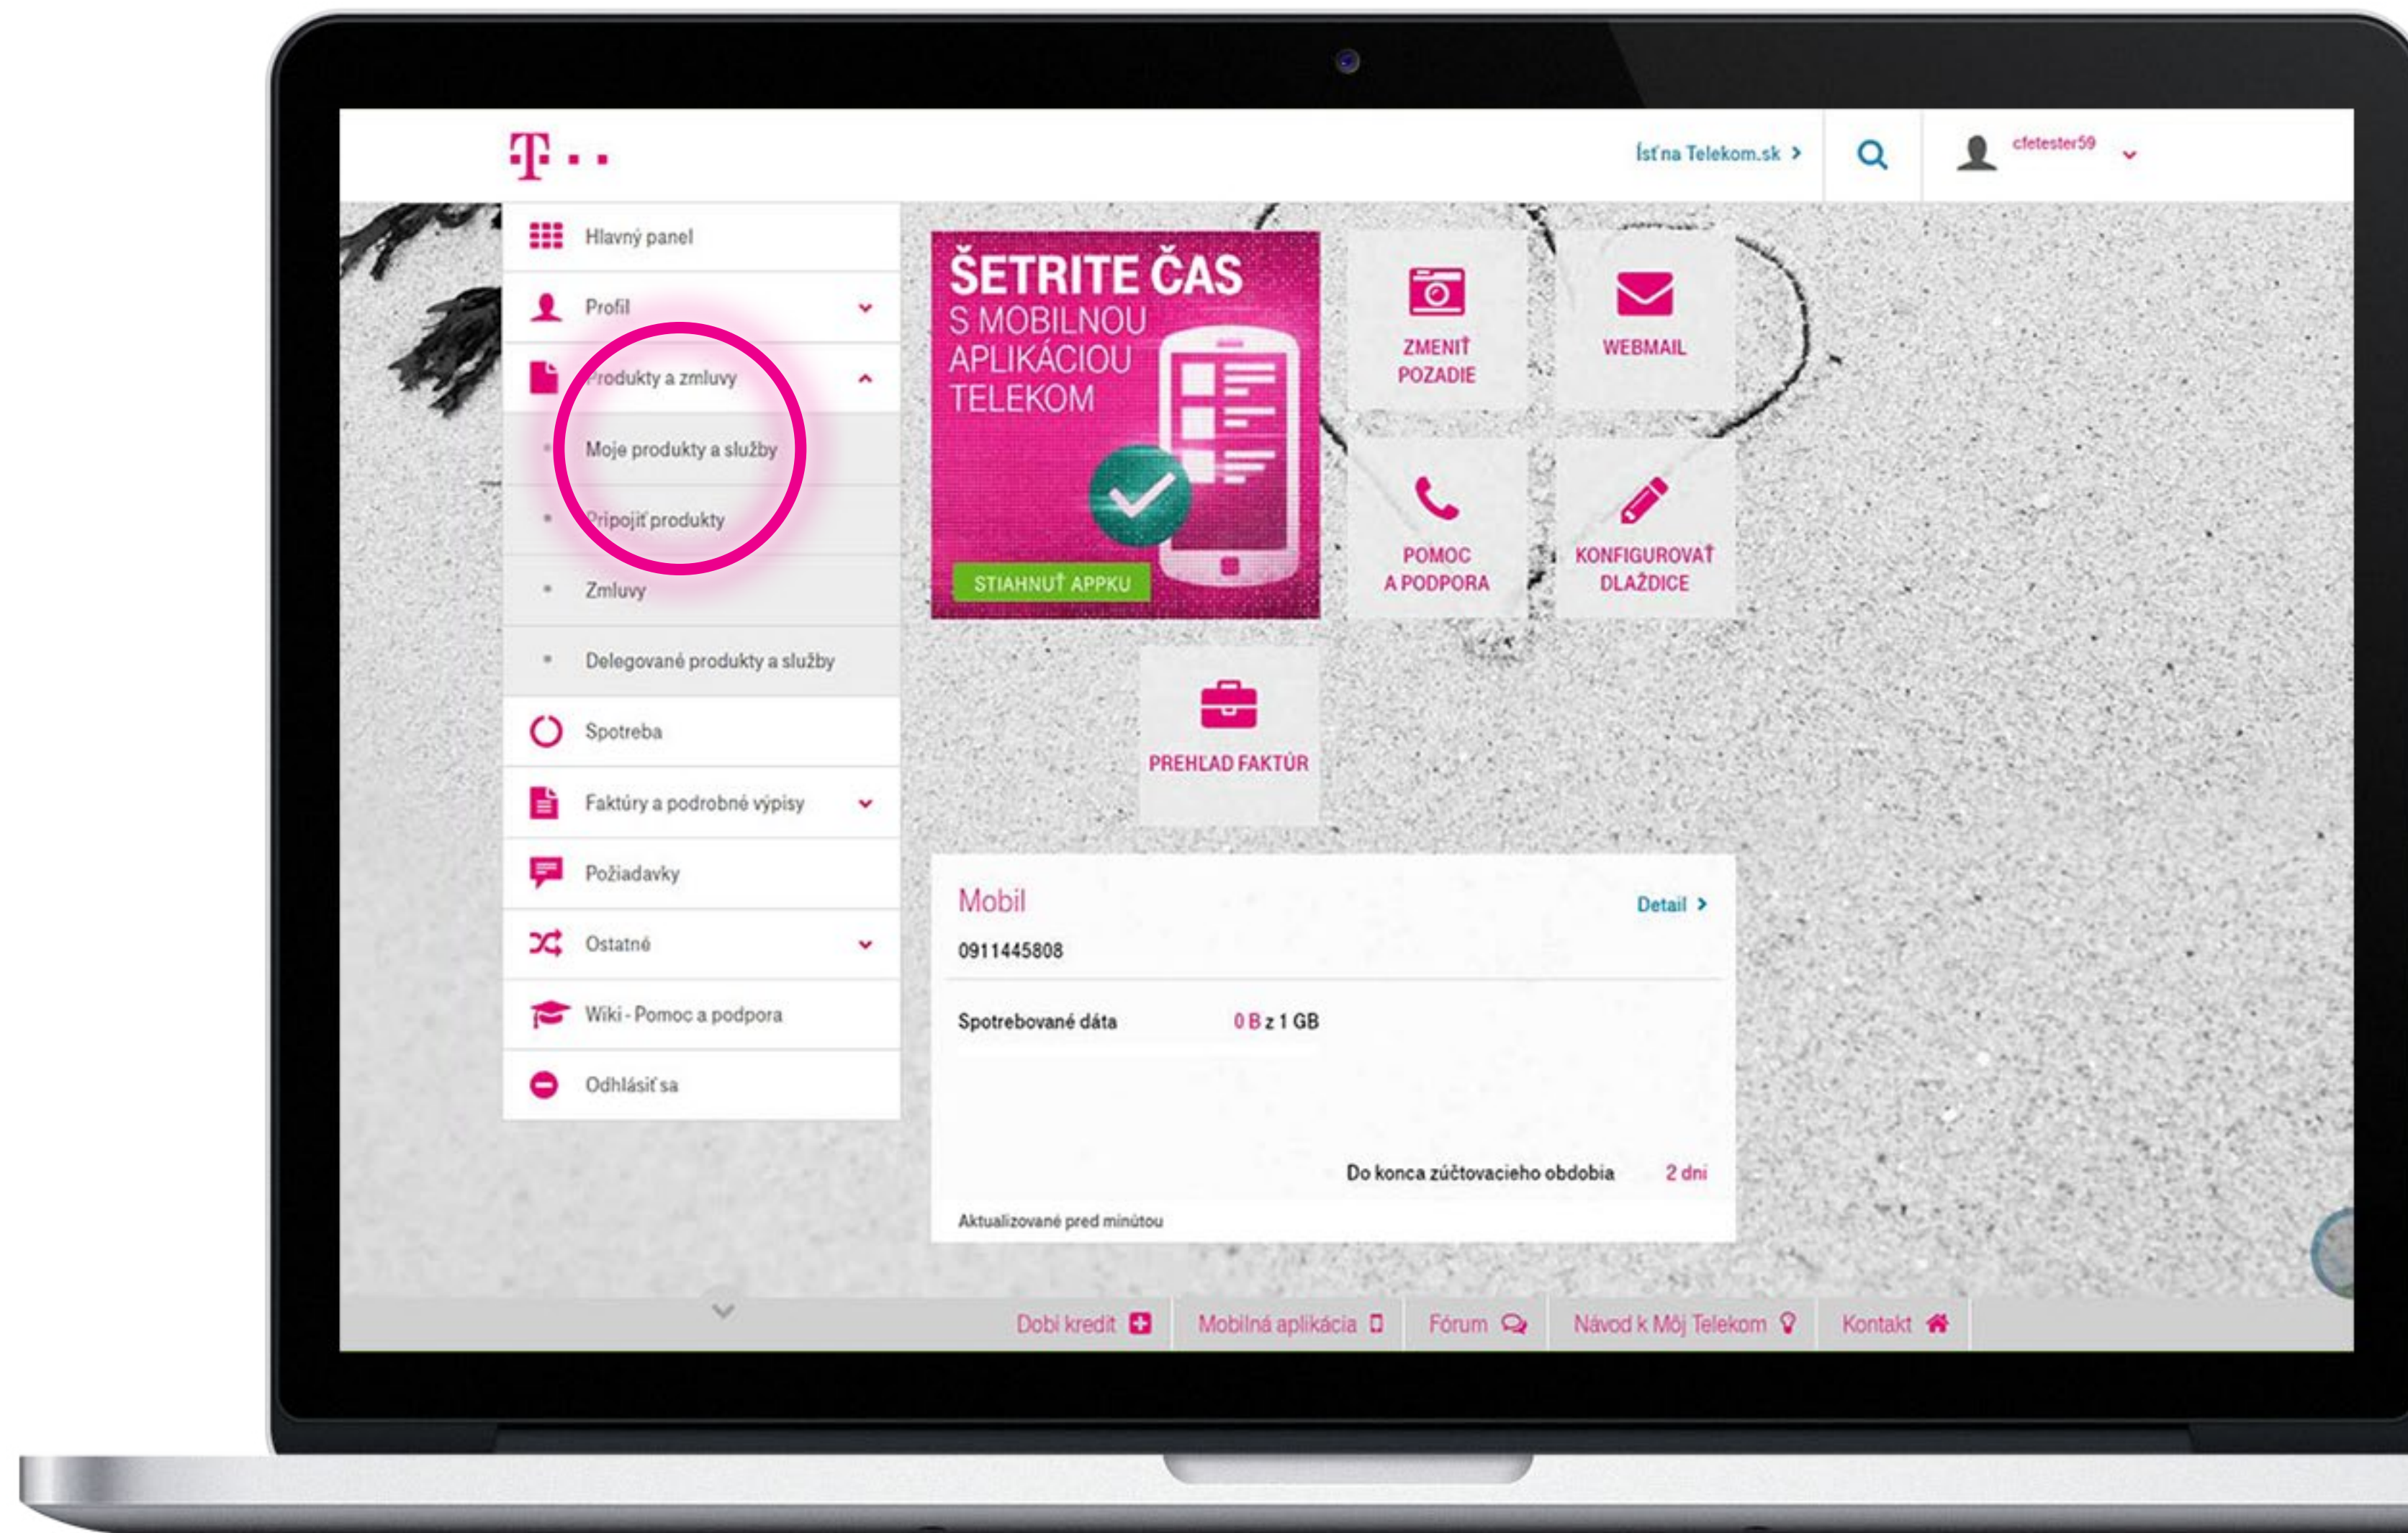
T · ·

Ísť na Telekom.sk ›

cfetester59

Hlavný panel

Profil

Produkty a zmluvy

Moje produkty a služby

Pripojiť produkty

Zmluvy

Delegované produkty a služby

Spotreba

Faktúry a podrobné výpisy

Požiadavky

Ostatné

Wiki - Pomoc a podpora

Odhlásiť sa

ŠETRITE ČAS S MOBILNOU APLIKÁCIOU TELEKOM

STIAHNUŤ APPKU

ZMENIŤ POZADIE

WEBMAIL

POMOC A PODPORA

KONFIGUROVAŤ DLAŽDICE

PREHĽAD FAKTÚR

Mobil

Detail ›

0911445808

Spotrebované dáta

0 B z 1 GB

Do konca zúčtovacieho obdobia

2 dni

Aktualizované pred minútou

Dobi kredit

Mobilná aplikácia

Fórum

Návod k Môj Telekom

Kontakt